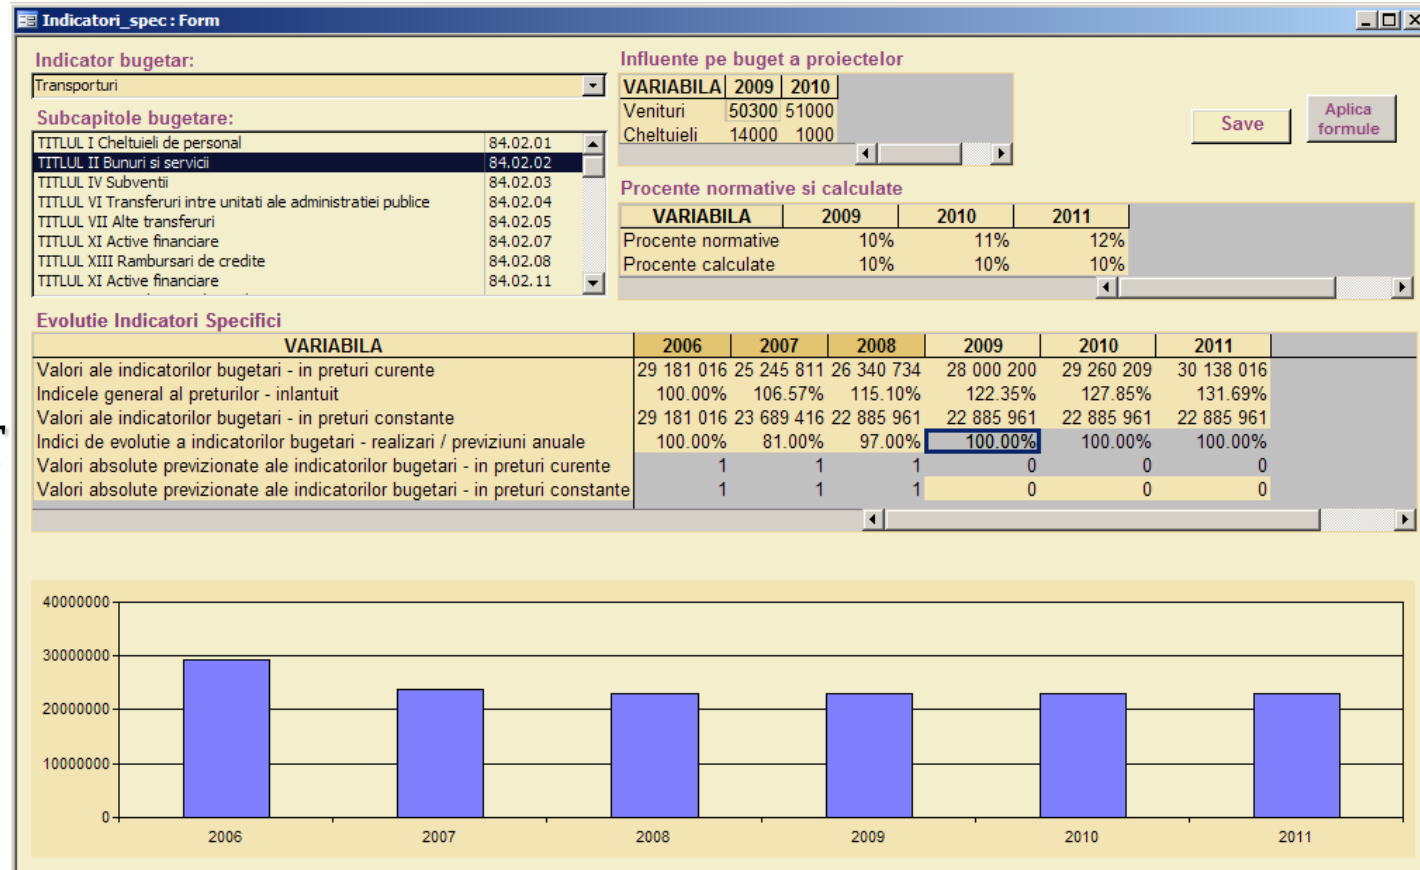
Indicatori_spec : Form

Indicator bugetar:
Transporturi

Subcapitole bugetare:

| | |
|---|---|
| TITLUL I Cheltuieli de personal | 84.02.01 |
| TITLUL II Bunuri si servicii | 84.02.02 |
| TITLUL IV Subventii | 84.02.03 |
| TITLUL VI Transferuri intre unitati ale administratiei publice | 84.02.04 |
| TITLUL VII Alte transferuri | 84.02.05 |
| TITLUL XI Active financiare | 84.02.07 |
| TITLUL XIII Rambursari de credite | 84.02.08 |
| TITLUL XI Active financiare | 84.02.11 |

Influente pe buget a proiectelor

| VARIABILA | 2009 | 2010 |
|---|---|---|
| Venituri | 50300 | 51000 |
| Cheltuieli | 14000 | 1000 |

Save

Aplica formule

Procente normative si calculate

| VARIABILA | 2009 | 2010 | 2011 |
|---|---|---|---|
| Procente normative | 10% | 11% | 12% |
| Procente calculate | 10% | 10% | 10% |

Evolutie Indicatori Specifici

| VARIABILA | 2006 | 2007 | 2008 | 2009 | 2010 | 2011 |
|---|---|---|---|---|---|---|
| Valori ale indicatorilor bugetari - in preturi curente | 29 181 016 | 25 245 811 | 26 340 734 | 28 000 200 | 29 260 209 | 30 138 016 |
| Indicele general al preturilor - inlantuit | 100.00% | 106.57% | 115.10% | 122.35% | 127.85% | 131.69% |
| Valori ale indicatorilor bugetari - in preturi constante | 29 181 016 | 23 689 416 | 22 885 961 | 22 885 961 | 22 885 961 | 22 885 961 |
| Indici de evolutie a indicatorilor bugetari - realizari / previziuni anuale | 100.00% | 81.00% | 97.00% | 100.00% | 100.00% | 100.00% |
| Valori absolute previzionate ale indicatorilor bugetari - in preturi curente | 1 | 1 | 1 | 0 | 0 | 0 |
| Valori absolute previzionate ale indicatorilor bugetari - in preturi constante | 1 | 1 | 1 | 0 | 0 | 0 |

40000000
30000000
20000000
10000000
0
2006 2007 2008 2009 2010 2011